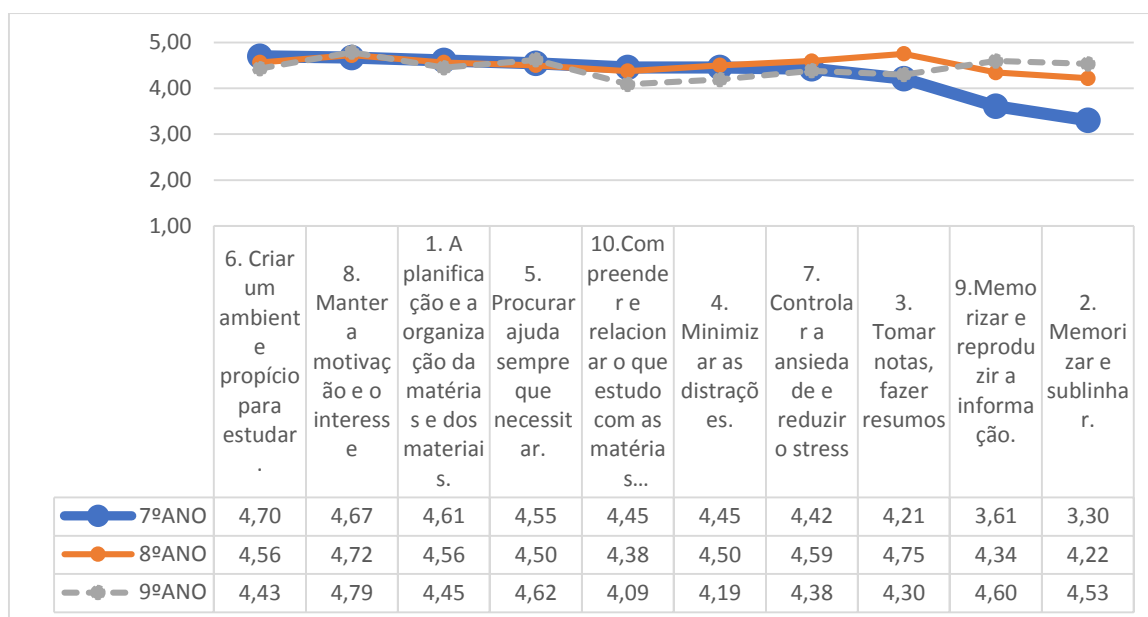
5,00
4,00
3,00
2,00
1,00

| | 6. Criar um ambiente propício para estudar. | 8. Manter a motivação e o interesse | 1. A planificação e a organização da matérias e dos materiais. | 5. Procurar ajuda sempre que necessitar. | 10.Compreender e relacionar o que estudo com as matérias... | 4. Minimizar as distrações. | 7. Controlar a ansiedade e reduzir o stress | 3. Tomar notas, fazer resumos | 9.Memorizar e reproduzir a informação. | 2. Memorizar e sublinhar. |
|---|---|---|---|---|---|---|---|---|---|---|
| 7ºANO | 4,70 | 4,67 | 4,61 | 4,55 | 4,45 | 4,45 | 4,42 | 4,21 | 3,61 | 3,30 |
| 8ºANO | 4,56 | 4,72 | 4,56 | 4,50 | 4,38 | 4,50 | 4,59 | 4,75 | 4,34 | 4,22 |
| 9ºANO | 4,43 | 4,79 | 4,45 | 4,62 | 4,09 | 4,19 | 4,38 | 4,30 | 4,60 | 4,53 |